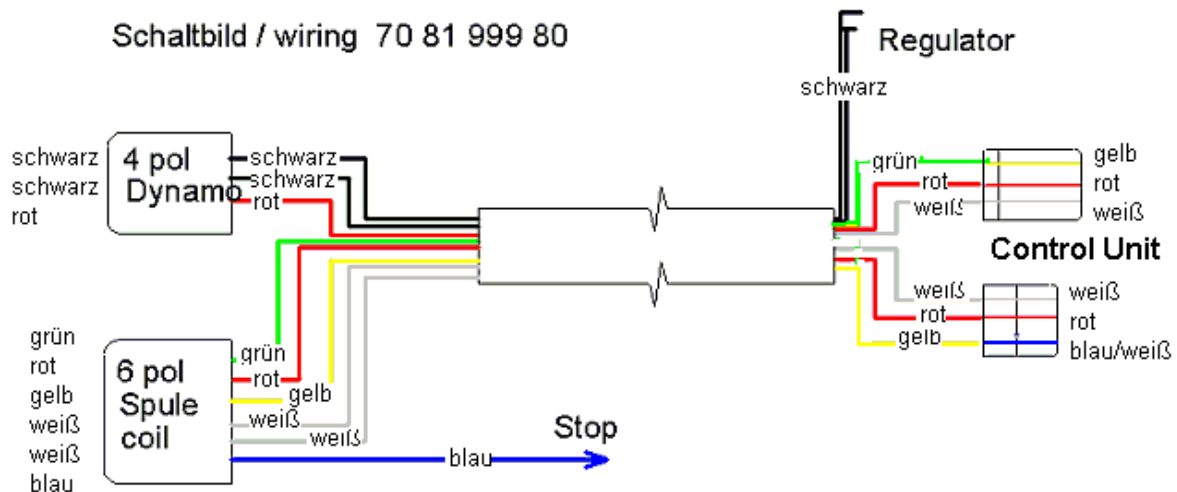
Schaltbild / wiring 70 81 999 80

Regulator

schwarz

schwarz
schwarz
rot

4 pol
Dynamo

schwarz
schwarz
rot

grün
rot
weiß

gelb
rot
weiß

Control Unit

weiß
rot
gelb

weiß
rot
blau/weiß

grün
rot
gelb
weiß
weiß
blau

6 pol
Spule
coil

grün
rot
gelb
weiß
weiß

Stop

blau